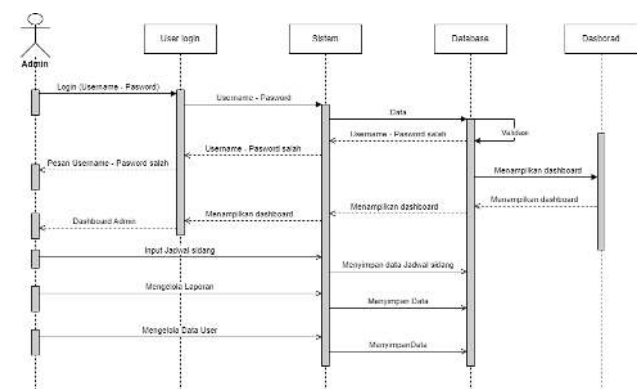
Admin

User login

Sistem

Database

Dasborad

Login (Username - Pasword)

Username - Pasword

Data

Validasi

Username - Pasword salah

Username - Pasword salah

Pesan Username - Pasword salah

Menampilkan dashboard

Menampilkan dashboard

Menampilkan dashboard

Menampilkan dashboard

Dashboard Admin

Input Jadwal sidang

Menyimpan data Jadwal sidang

Mengelola Laporan

Menyimpan Data

Mengelola Data User

MenyimpanData